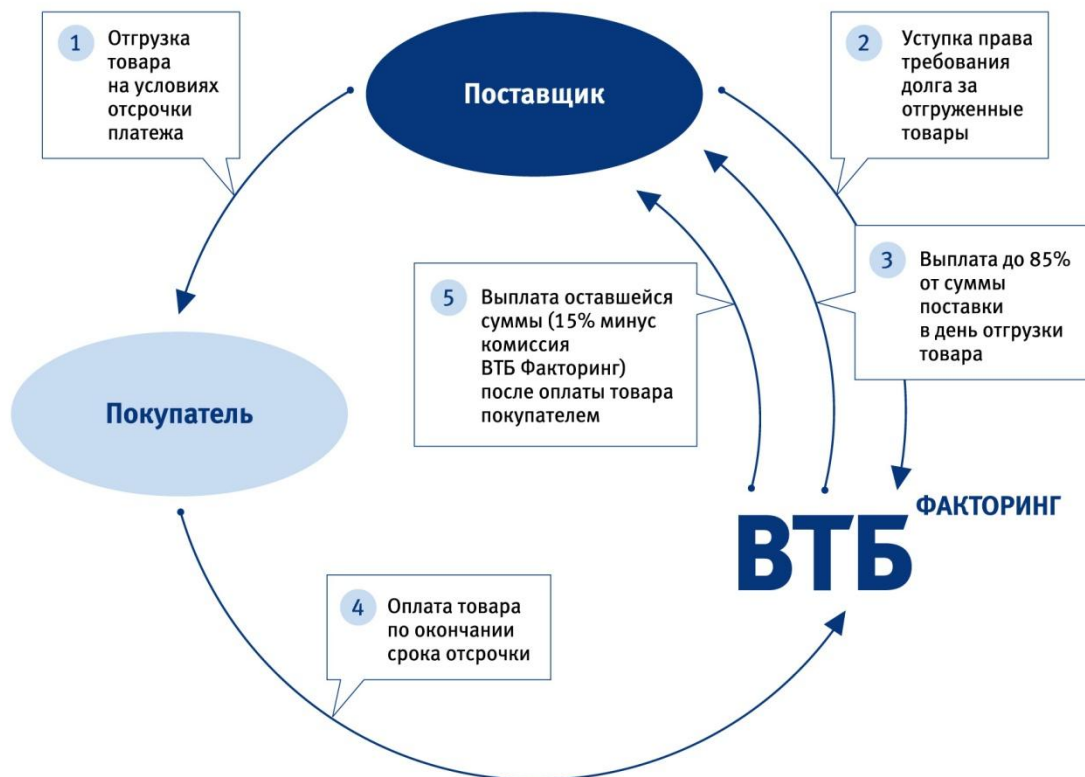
1 Отгрузка товара на условиях отсрочки платежа

Поставщик

2 Уступка права требования долга за отгруженные товары

3 Выплата до 85% от суммы поставки в день отгрузки товара

5 Выплата оставшейся суммы (15% минус комиссия ВТБ Факторинг) после оплаты товара покупателем

Покупатель

ВТБ ФАКТОРИНГ

4 Оплата товара по окончании срока отсрочки